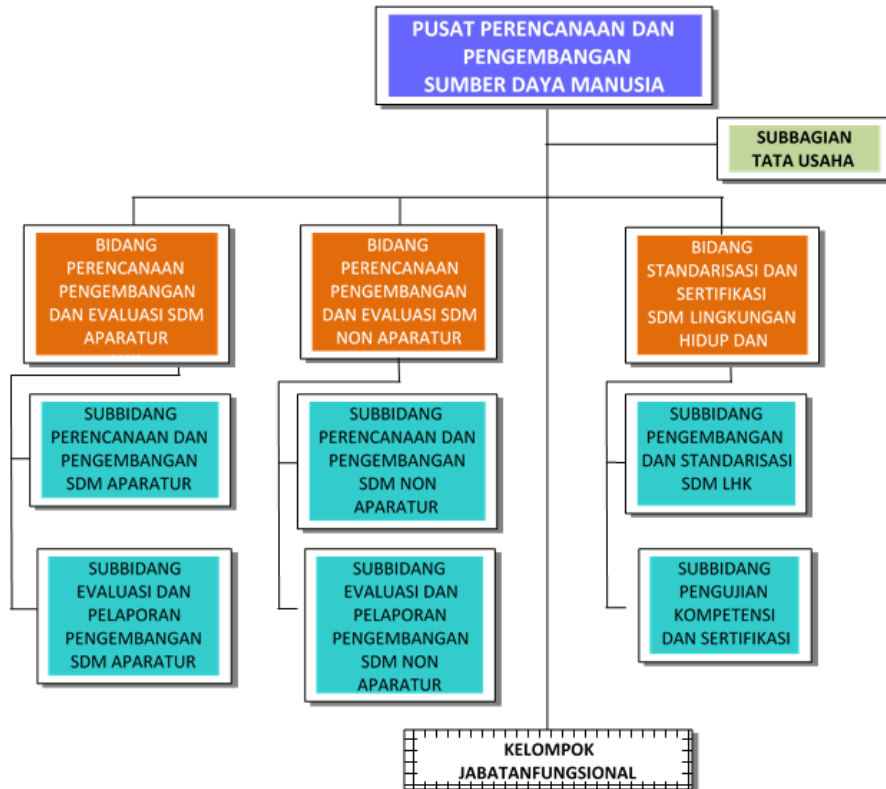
PUSAT PERENCANAAN DAN PENGEMBANGAN SUMBER DAYA MANUSIA

SUBBAGIAN TATA USAHA

BIDANG PERENCANAAN PENGEMBANGAN DAN EVALUASI SDM APARATUR

BIDANG PERENCANAAN PENGEMBANGAN DAN EVALUASI SDM NON APARATUR

BIDANG STANDARISASI DAN SERTIFIKASI SDM LINGKUNGAN HIDUP DAN

SUBBIDANG PERENCANAAN DAN PENGEMBANGAN SDM APARATUR

SUBBIDANG PERENCANAAN DAN PENGEMBANGAN SDM NON APARATUR

SUBBIDANG PENGEMBANGAN DAN STANDARISASI SDM LHK

SUBBIDANG EVALUASI DAN PELAPORAN PENGEMBANGAN SDM APARATUR

SUBBIDANG EVALUASI DAN PELAPORAN PENGEMBANGAN SDM NON APARATUR

SUBBIDANG PENGUJIAN KOMPETENSI DAN SERTIFIKASI

KELOMPOK JABATANFUNGSIONAL